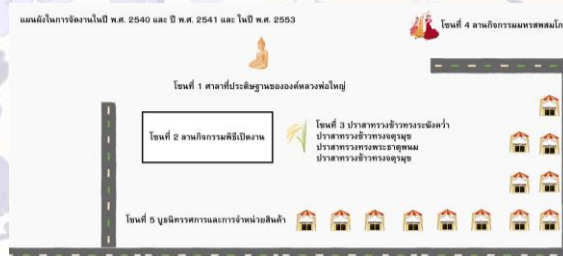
แผนผังในการจัดงานในปี พ.ศ. 2540 และ ปี พ.ศ. 2541 และ ในปี พ.ศ. 2553

โซนที่ 4 ลานกิจกรรมมหรสพสมโภ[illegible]

โซนที่ 1 ศาลาที่ประดิษฐานขององค์หลวงพ่อใหญ่

โซนที่ 2 ลานกิจกรรมพิธีเปิดงาน

โซนที่ 3 ปราสาทรวงข้าวทรงระฆังคว่ำ
ปราสาทรวงข้าวทรงจตุรมุข
ปราสาทรวงทรงพระธาตุพนม
ปราสาทรวงข้าวทรงจตุรมุข

โซนที่ 5 นิทรรศการและการจำหน่ายสินค้า